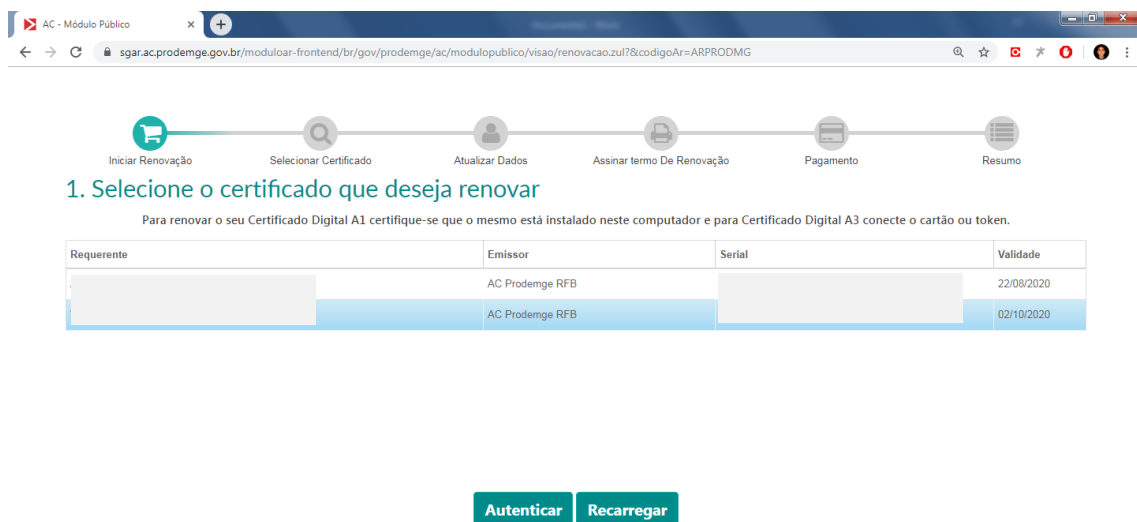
AC - Módulo Público ×

sgar.ac.prodemge.gov.br/moduloar-frontend/br/gov/prodemge/ac/modulopublico/visao/renovacao.zul?&codigoAr=ARPRODMG

Iniciar Renovação
Selecionar Certificado
Atualizar Dados
Assinar termo De Renovação
Pagamento
Resumo

1. Selecione o certificado que deseja renovar

Para renovar o seu Certificado Digital A1 certifique-se que o mesmo está instalado neste computador e para Certificado Digital A3 conecte o cartão ou token.

| Requerente | Emissor | Serial | Validade |
|---|---|---|---|
| | AC Prodemge RFB | | 22/08/2020 |
| | AC Prodemge RFB | | 02/10/2020 |

Autenticar Recarregar